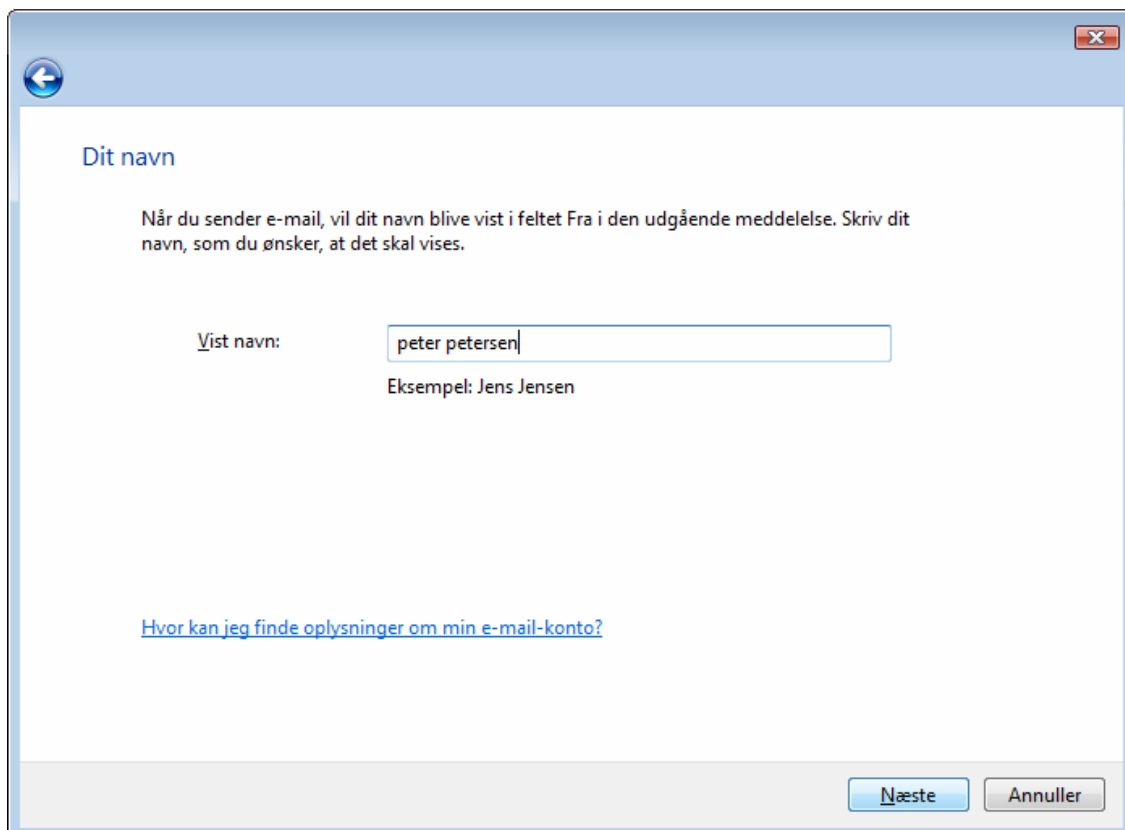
Dit navn

Når du sender e-mail, vil dit navn blive vist i feltet Fra i den udgående meddelelse. Skriv dit navn, som du ønsker, at det skal vises.

Vist navn: peter petersen

Eksempel: Jens Jensen

Hvor kan jeg finde oplysninger om min e-mail-konto?

Næste Annuller